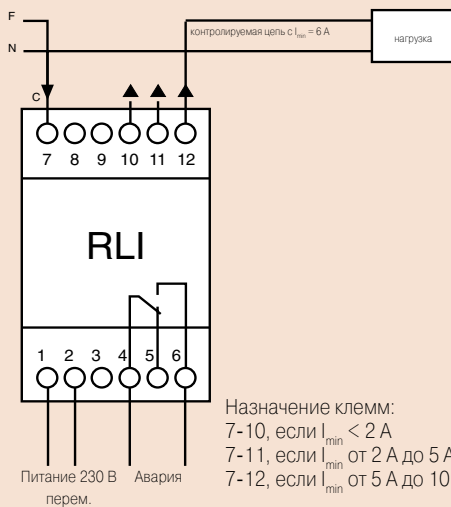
F

N

контролируемая цепь с $I_{min}$ = 6 A

нагрузка

C

7 8 9 10 11 12

RLI

1 2 3 4 5 6

Питание 230 В перем.

Авария

Назначение клемм:
7-10, если $I_{min}$ < 2 A
7-11, если $I_{min}$ от 2 A до 5 A
7-12, если $I_{min}$ от 5 A до 10 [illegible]